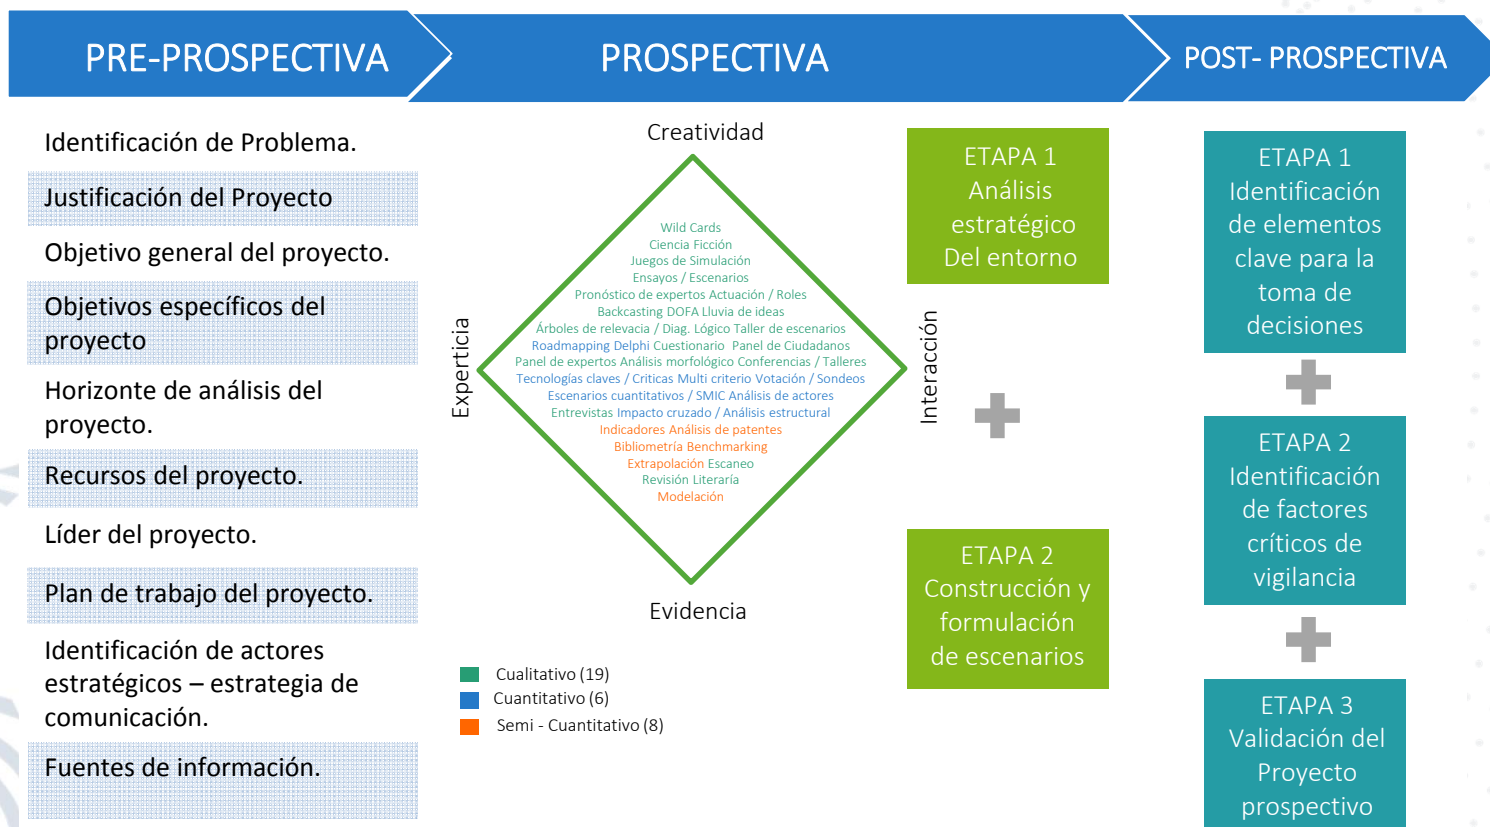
PRE-PROSPECTIVA

PROSPECTIVA

POST- PROSPECTIVA

Identificación de Problema.

Justificación del Proyecto

Objetivo general del proyecto.

Objetivos específicos del proyecto

Horizonte de análisis del proyecto.

Recursos del proyecto.

Líder del proyecto.

Plan de trabajo del proyecto.

Identificación de actores estratégicos – estrategia de comunicación.

Fuentes de información.

Creatividad

Expertica

Interacción

Evidencia

Wild Cards
Ciencia Ficción
Juegos de Simulación
Ensayos / Escenarios
Pronóstico de expertos Actuación / Roles
Backcasting DOFA Lluvia de ideas
Árboles de relevancia / Diag. Lógico Taller de escenarios
Roadmapping Delphi Cuestionario Panel de Ciudadanos
Panel de expertos Análisis morfológico Conferencias / Talleres
Tecnologías claves / Criticas Multi criterio Votación / Sondeos
Escenarios cuantitativos / SMIC Análisis de actores
Entrevistas Impacto cruzado / Análisis estructural
Indicadores Análisis de patentes
Bibliometría Benchmarking
Extrapolación Escaneo
Revisión Literaría
Modelación

Cualitativo (19)
Cuantitativo (6)
Semi - Cuantitativo (8)

ETAPA 1
Análisis estratégico Del entorno

ETAPA 2
Construcción y formulación de escenarios

ETAPA 1
Identificación de elementos clave para la toma de decisiones

ETAPA 2
Identificación de factores críticos de vigilancia

ETAPA 3
Validación del Proyecto prospectivo